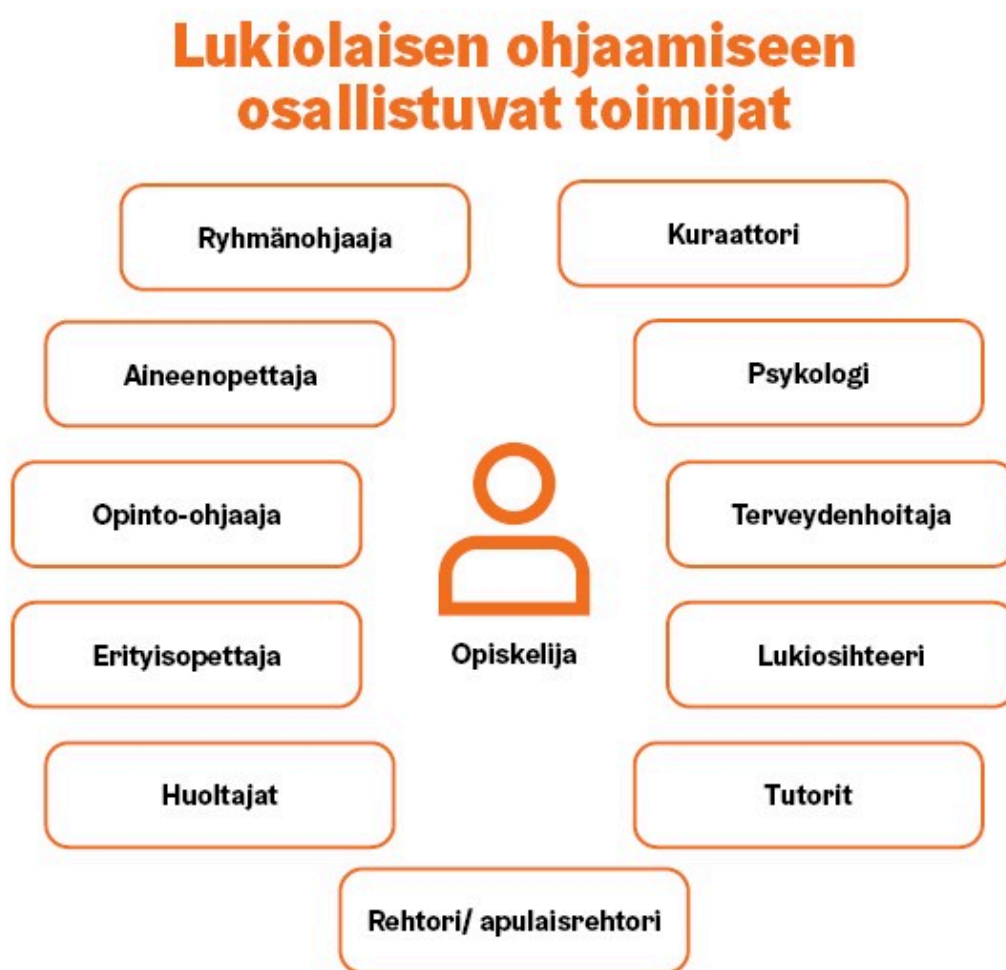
Lukiolaisen ohjaamiseen osallistuvat toimijat

Ryhmänohjaaja

Kuraattori

Aineenopettaja

Psykologi

Opinto-ohjaaja

Terveydenhoitaja

Erityisopettaja

Opiskelija

Lukiosihteeri

Huoltajat

Tutorit

Rehtori/ apulaisrehtori